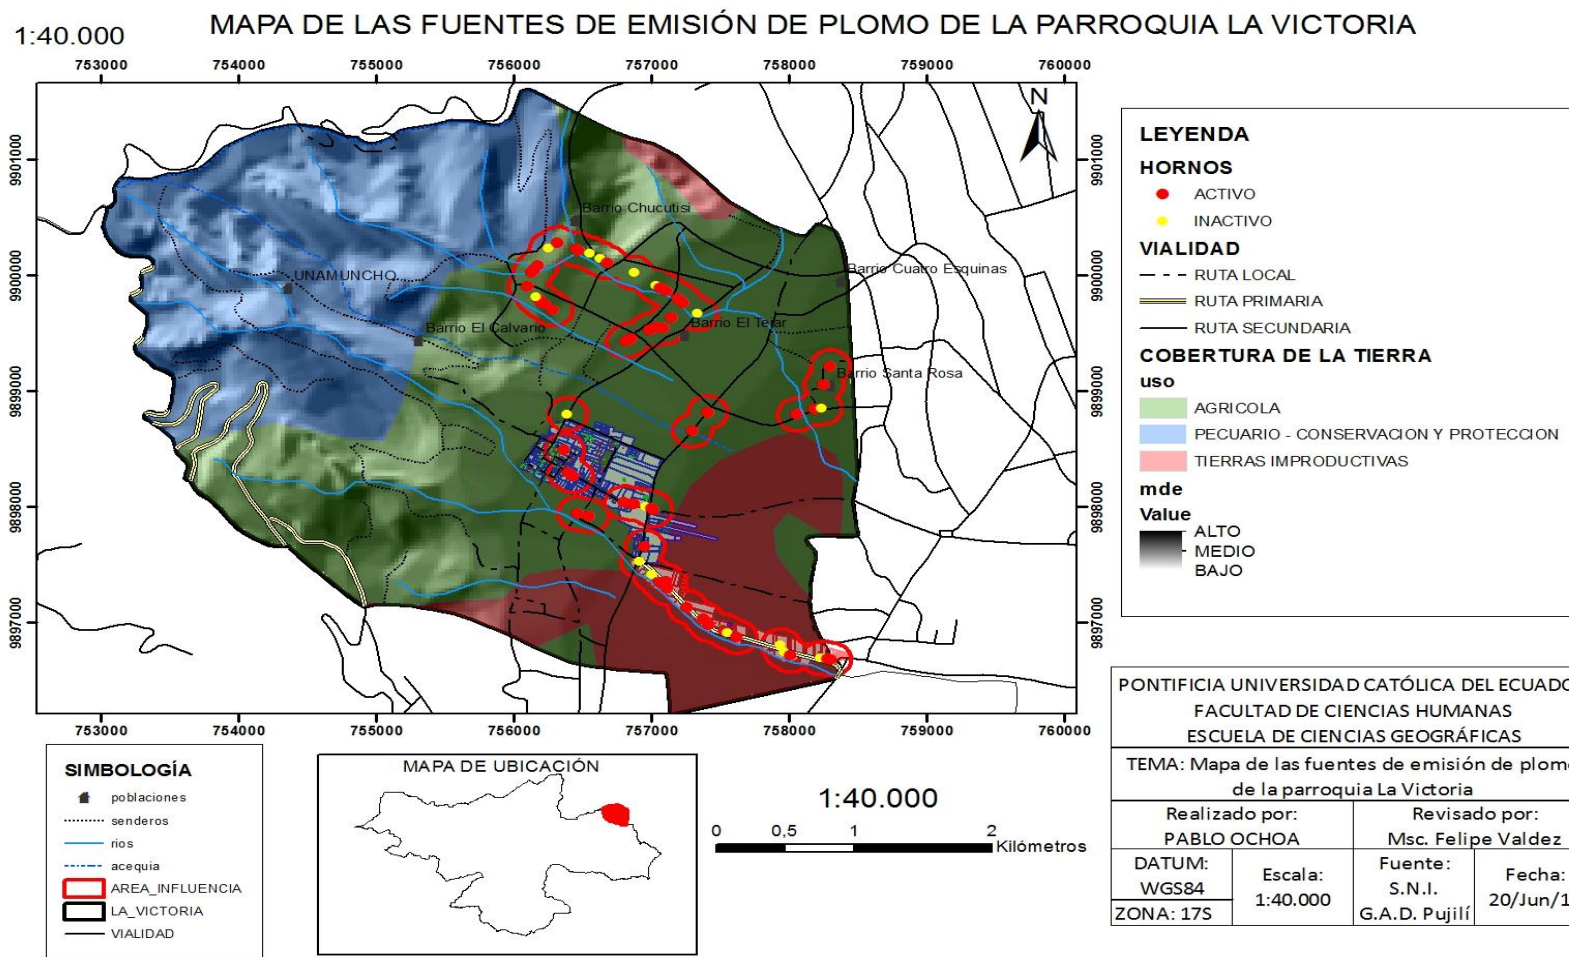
1:40.000

MAPA DE LAS FUENTES DE EMISIÓN DE PLOMO DE LA PARROQUIA LA VICTORIA

753000 754000 755000 756000 757000 758000 759000 760000

9901000 9900000 9899000 9898000 9897000

N

Barrio Chucutisi
UNAMUNCHO
Barrio Cuatro Esquinas
Barrio El Calvario
Barrio El Tejar
Barrio Santa Rosa

LEYENDA
HORNOS
ACTIVO
INACTIVO
VIALIDAD
RUTA LOCAL
RUTA PRIMARIA
RUTA SECUNDARIA
COBERTURA DE LA TIERRA
uso
AGRICOLA
PECUARIO - CONSERVACION Y PROTECCION
TIERRAS IMPRODUCTIVAS
mde
Value
ALTO
MEDIO
BAJO

SIMBOLOGÍA
poblaciones
senderos
rios
acequia
AREA_INFLUENCIA
LA_VICTORIA
VIALIDAD

MAPA DE UBICACIÓN

1:40.000
0 0,5 1 2 Kilómetros

| PONTIFICIA UNIVERSIDAD CATÓLICA DEL ECUADO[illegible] | | | |
|---|---|---|---|
| FACULTAD DE CIENCIAS HUMANAS | | | |
| ESCUELA DE CIENCIAS GEOGRÁFICAS | | | |
| TEMA: Mapa de las fuentes de emisión de plom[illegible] de la parroquia La Victoria | | | |
| Realizado por: PABLO OCHOA | | Revisado por: Msc. Felipe Valdez | |
| DATUM: WGS84 ZONA: 17S | Escala: 1:40.000 | Fuente: S.N.I. G.A.D. Pujilí | Fecha: 20/Jun/1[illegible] |